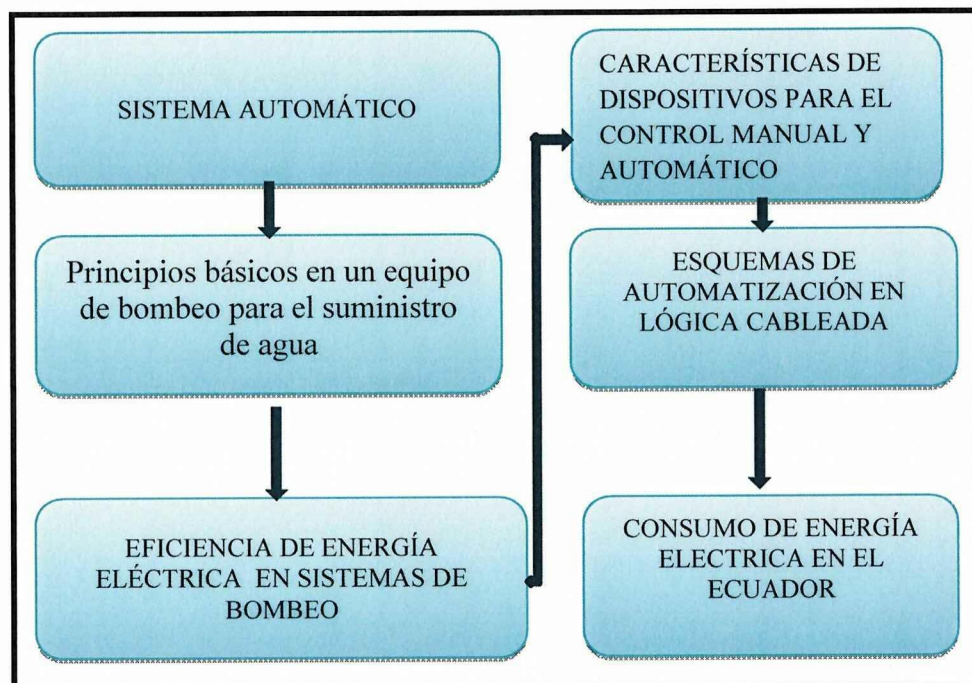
SISTEMA AUTOMÁTICO

Principios básicos en un equipo de bombeo para el suministro de agua

EFICIENCIA DE ENERGÍA ELÉCTRICA EN SISTEMAS DE BOMBEO

CARACTERÍSTICAS DE DISPOSITIVOS PARA EL CONTROL MANUAL Y AUTOMÁTICO

ESQUEMAS DE AUTOMATIZACIÓN EN LÓGICA CABLEADA

CONSUMO DE ENERGÍA ELECTRICA EN EL ECUADOR